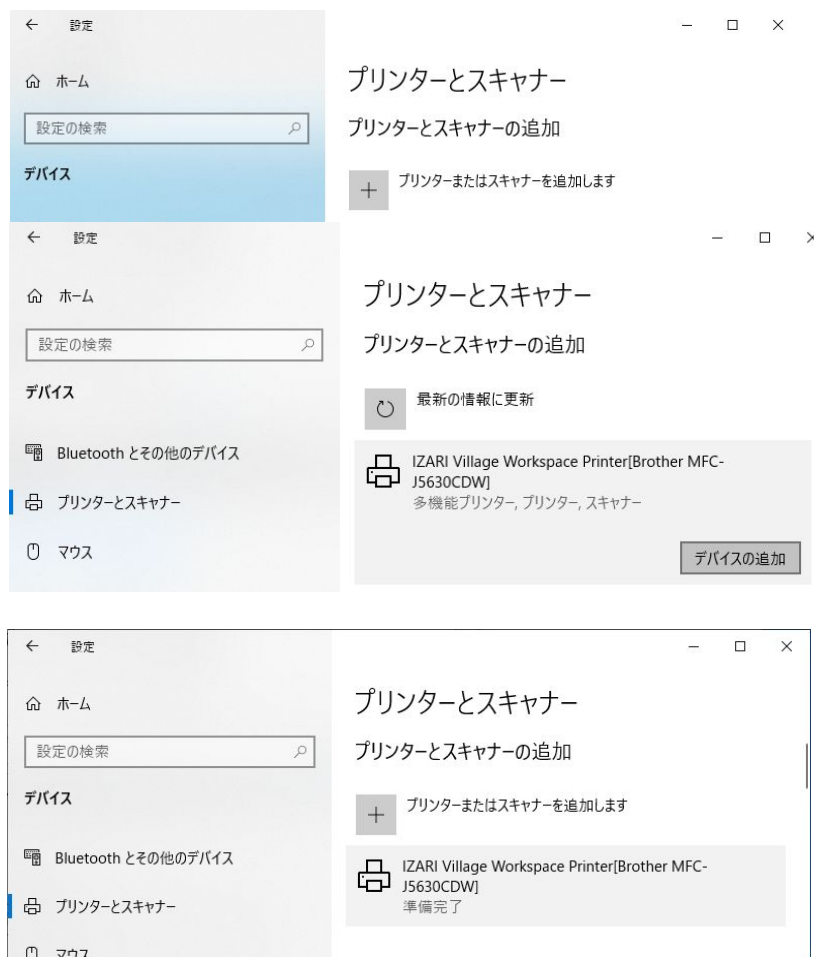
← 設定

ホーム

設定の検索

デバイス

プリンターとスキャナー

プリンターとスキャナーの追加

+ プリンターまたはスキャナーを追加します

← 設定

ホーム

設定の検索

デバイス

Bluetooth とその他のデバイス

プリンターとスキャナー

マウス

プリンターとスキャナー

プリンターとスキャナーの追加

最新の情報に更新

IZARI Village Workspace Printer[Brother MFC-J5630CDW]
多機能プリンター, プリンター, スキャナー

デバイスの追加

← 設定

ホーム

設定の検索

デバイス

Bluetooth とその他のデバイス

プリンターとスキャナー

マウス

プリンターとスキャナー

プリンターとスキャナーの追加

+ プリンターまたはスキャナーを追加します

IZARI Village Workspace Printer[Brother MFC-J5630CDW]
準備完了